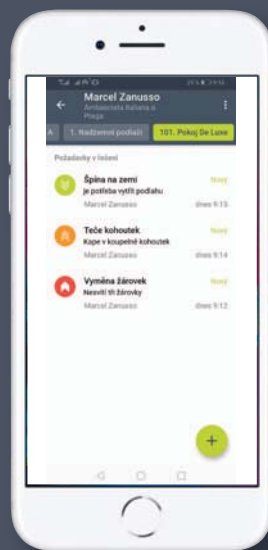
Marcel Zanusso
Ambasciata Italiana a Praga

A
1. Nadzemní podlaží
101. Pokoj De Luxe

Požadavky v řešení

Špína na zemi
je potřeba vytřít podlahu
Nový
Marcel Zanusso
dnes 9:13

Teče kohoutek
Kape v koupelně kohoutek
Nový
Marcel Zanusso
dnes 9:14

Výměna žárovek
Nesvítí tři žárovky
Nový
Marcel Zanusso
dnes 9:12

+